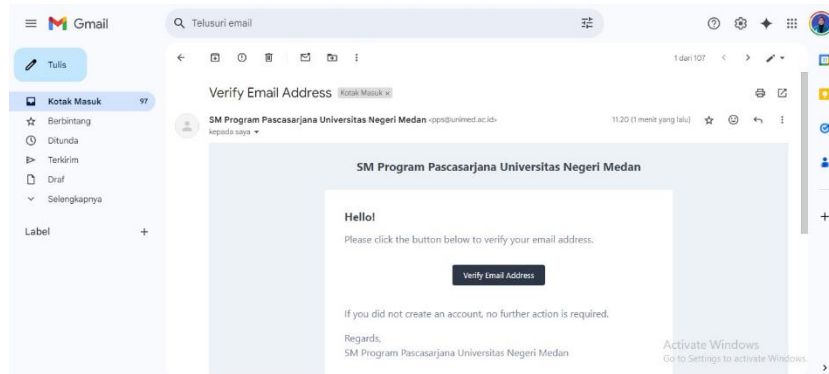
Gmail

Telusuri email

Tulis

Kotak Masuk 97
Berbintang
Ditunda
Terkirim
Draf
Selengkapnya

Label +

1 dari 107

Verify Email Address Kotak Masuk ×

SM Program Pascasarjana Universitas Negeri Medan <pps@unimed.ac.id>
kepada saya

11.20 (1 menit yang lalu)

SM Program Pascasarjana Universitas Negeri Medan

Hello!

Please click the button below to verify your email address.

Verify Email Address

If you did not create an account, no further action is required.

Regards,
SM Program Pascasarjana Universitas Negeri Medan

Activate Windows
Go to Settings to activate Windows.